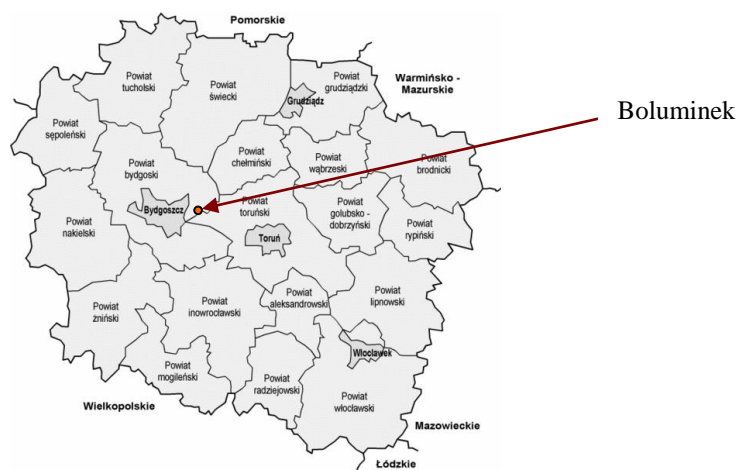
Pomorskie

Warmińsko - Mazurskie

Boluminek

Powiat tucholski

Powiat świecki

Powiat grudziądzki

Grudziądz

Powiat sępoleński

Powiat bydgoski

Powiat chełmiński

Powiat wąbrzeski

Powiat brodnicki

Bydgoszcz

Powiat toruński

Powiat golubsko - dobrzyński

Powiat rypiński

Powiat nakielski

Toruń

Powiat żniński

Powiat inowrocławski

Powiat aleksandrowski

Powiat lipnowski

Włocławek

Powiat mogileński

Powiat radziejowski

Powiat włocławski

Wielkopolskie

Mazowieckie

Łódzkie